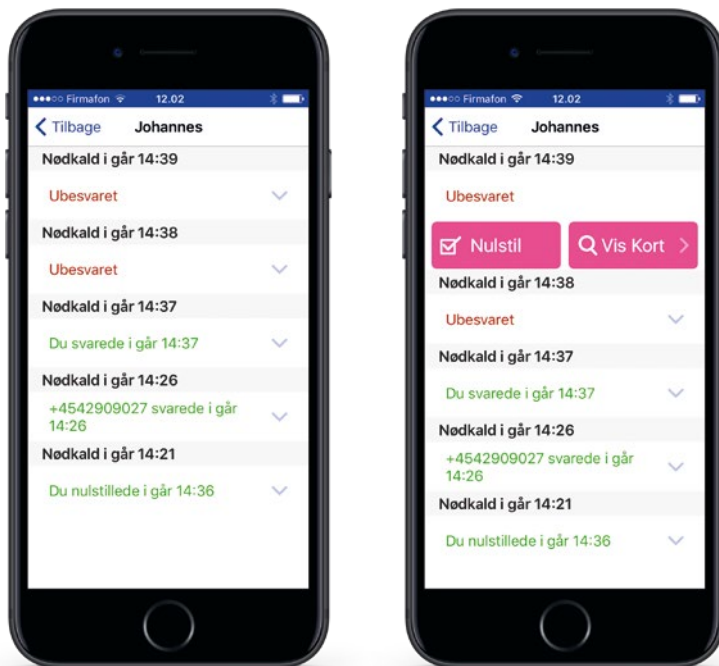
Firmafon 12.02

Tilbage Johannes

Nødkald i går 14:39

Ubesvaret

Nødkald i går 14:38

Ubesvaret

Nødkald i går 14:37

Du svarede i går 14:37

Nødkald i går 14:26

+4542909027 svarede i går 14:26

Nødkald i går 14:21

Du nulstillede i går 14:36

Firmafon 12.02

Tilbage Johannes

Nødkald i går 14:39

Ubesvaret

Nulstil

Vis Kort

Nødkald i går 14:38

Ubesvaret

Nødkald i går 14:37

Du svarede i går 14:37

Nødkald i går 14:26

+4542909027 svarede i går 14:26

Nødkald i går 14:21

Du nulstillede i går 14:36